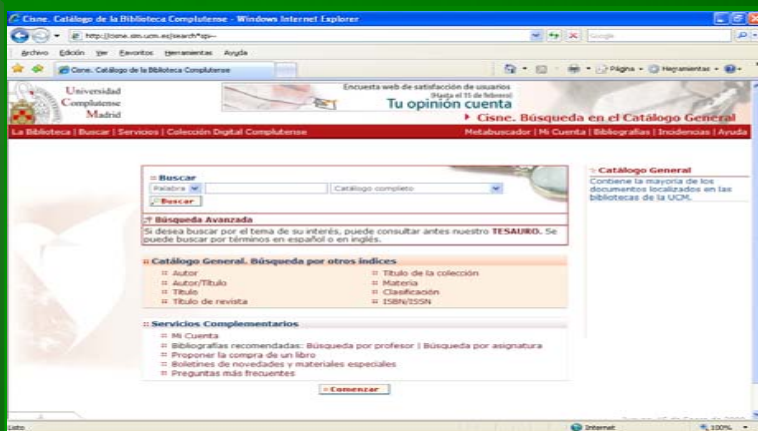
Cisne. Catálogo de la Biblioteca Complutense - Windows Internet Explorer

http://cisne.sim.ucm.es/search*spi~

Google

Archivo Edición Ver Favoritos Herramientas Ayuda

Cisne. Catálogo de la Biblioteca Complutense

Página Herramientas

Universidad Complutense Madrid

Encuesta web de satisfacción de usuarios (Hasta el 15 de febrero)

Tu opinión cuenta

Cisne. Búsqueda en el Catálogo General

La Biblioteca | Buscar | Servicios | Colección Digital Complutense

Metabuscador | Mi Cuenta | Bibliografías | Incidencias | Ayuda

Buscar

Palabra

Catálogo completo

Buscar

Búsqueda Avanzada

Si desea buscar por el tema de su interés, puede consultar antes nuestro TESAURO. Se puede buscar por términos en español o en inglés.

Catálogo General. Búsqueda por otros índices

Autor
Autor/Título
Título
Título de revista
Título de la colección
Materia
Clasificación
ISBN/ISSN

Servicios Complementarios

Mi Cuenta
Bibliografías recomendadas: Búsqueda por profesor | Búsqueda por asignatura
Proponer la compra de un libro
Boletines de novedades y materiales especiales
Preguntas más frecuentes

Comenzar

Catálogo General

Contiene la mayoría de los documentos localizados en las bibliotecas de la UCM.

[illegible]

Listo

Internet

100%